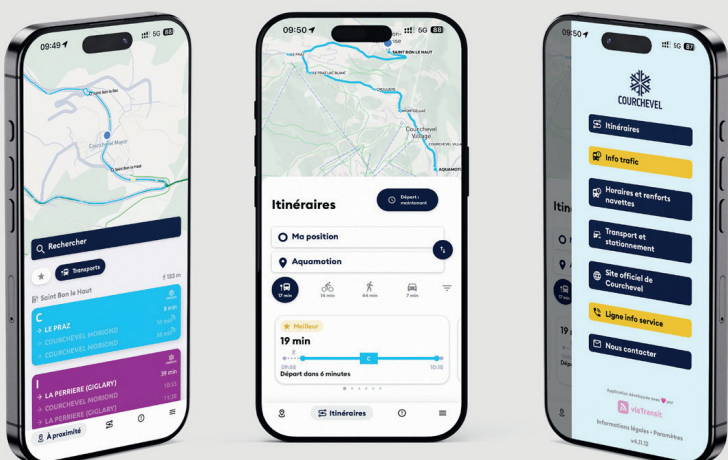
09:49 5G 88

Saint Bon le Bas
Courchevel Moriond
Saint Bon le Haut

Rechercher

Transports

133 m

Saint Bon le Haut

C
8 min
LE PRAZ
10:06
COURCHEVEL MORIOND
10:26
COURCHEVEL MORIOND

I
39 min
LA PERRIERE (GIGLARY)
10:33
LA PERRIERE (GIGLARY)
10:43
COURCHEVEL MORIOND

À proximité

09:50 5G 88

SAINT BON LE HAUT
VILLE FARLAY LE BLANC
Courchevel Village
AQUAMOTION

Itinéraires

Départ : maintenant

Ma position

Aquamotion

17 min
14 min
44 min
7 min

Meilleur

19 min

09:51
C
10:10

Départ dans 6 minutes

Itinéraires

09:50 5G 87

COURCHEVEL

Itinéraires

Info trafic

Horaires et renforts navettes

Transport et stationnement

Site officiel de Courchevel

Ligne info service

Nous contacter

Application développée avec par

viaTransit

Informations légales - Paramètres
v4.11.12